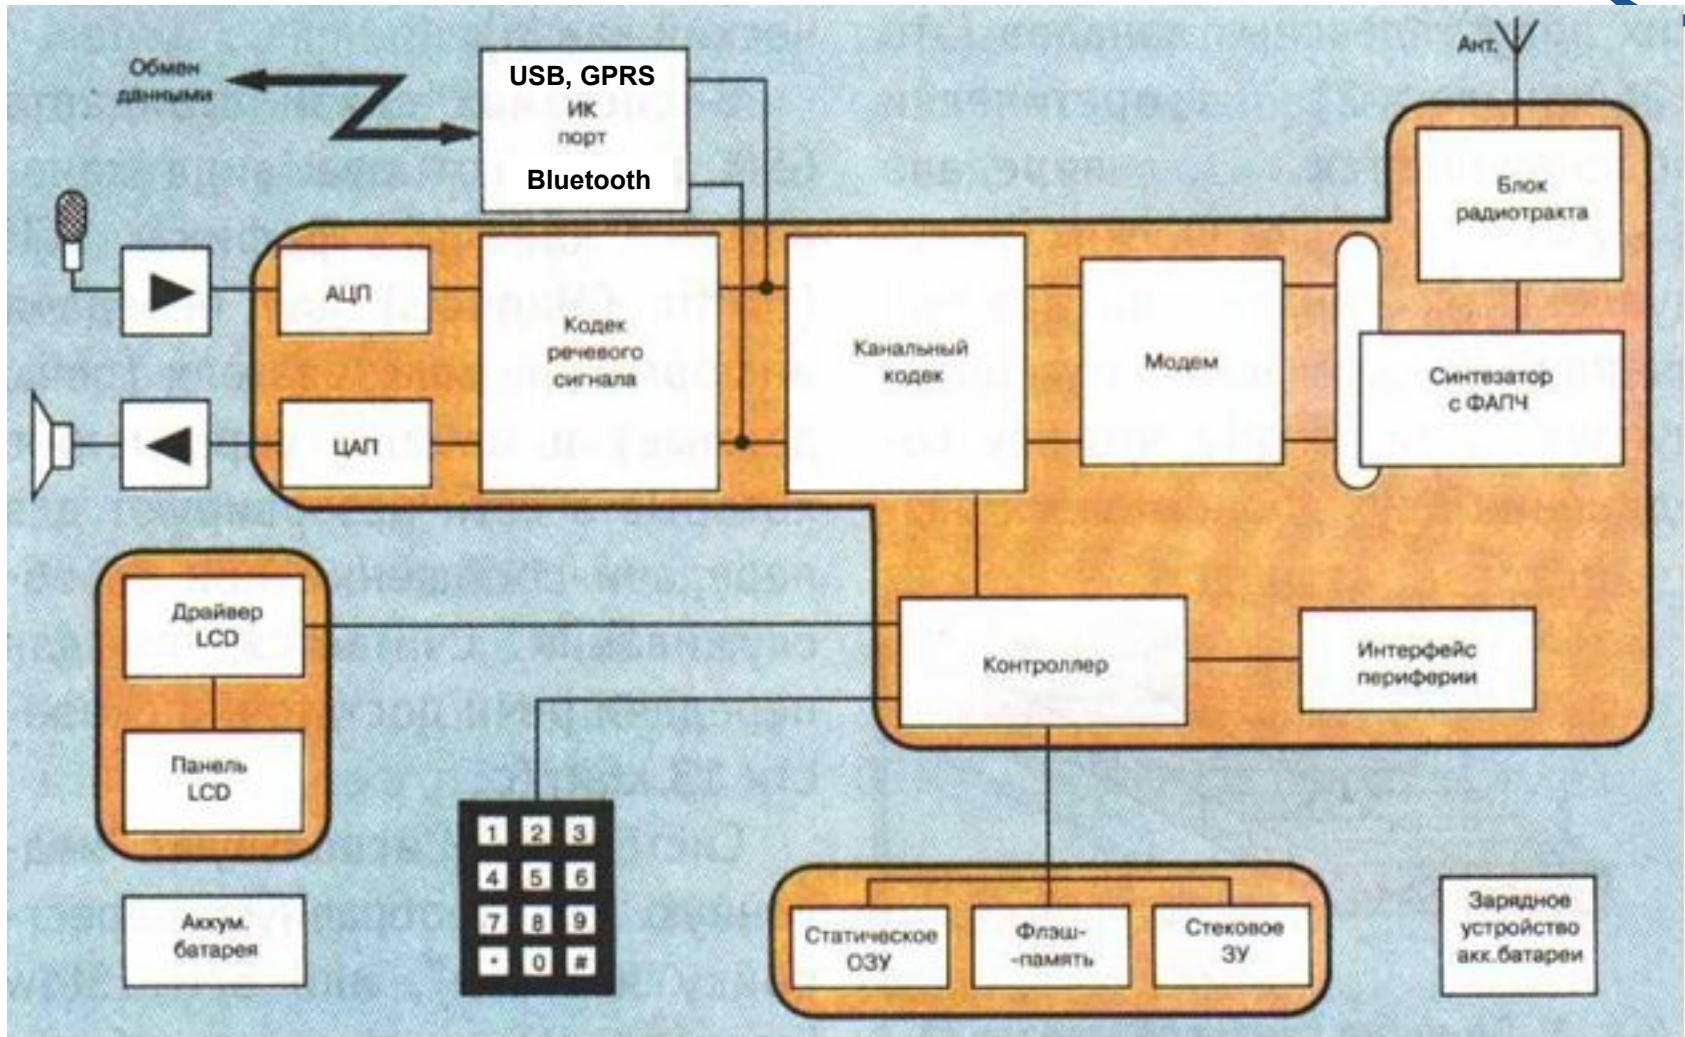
Обмен данными

USB, GPRS
ИК
порт
Bluetooth

Ант.

Блок радиотракта

АЦП

Кодек речевого сигнала

Канальный кодек

Модем

Синтезатор с ФАПЧ

ЦАП

Драйвер LCD

Контроллер

Интерфейс периферии

Панель LCD

1 2 3
4 5 6
7 8 9
* 0 #

Аккум. батарея

Статическое ОЗУ

Флэш--память

Стековое ЗУ

Зарядное устройство акк.батареи